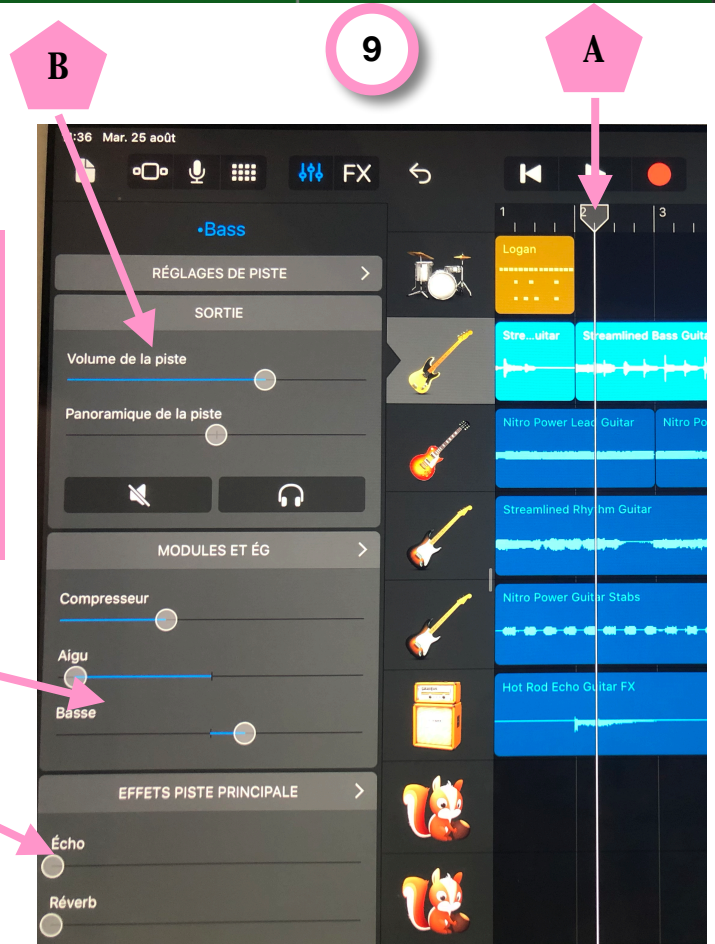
B

9

A

:36 Mar. 25 août

FX

1

2

3

•Bass

RÉGLAGES DE PISTE

SORTIE

Volume de la piste

Panoramique de la piste

MODULES ET ÉG

Compresseur

Aigu

Basse

EFFETS PISTE PRINCIPALE

Écho

Réverb

Logan

Stre...uitar

Streamlined Bass Guita

Nitro Power Lead Guitar

Nitro Po

Streamlined Rhythm Guitar

Nitro Power Guitar Stabs

Hot Rod Echo Guitar FX